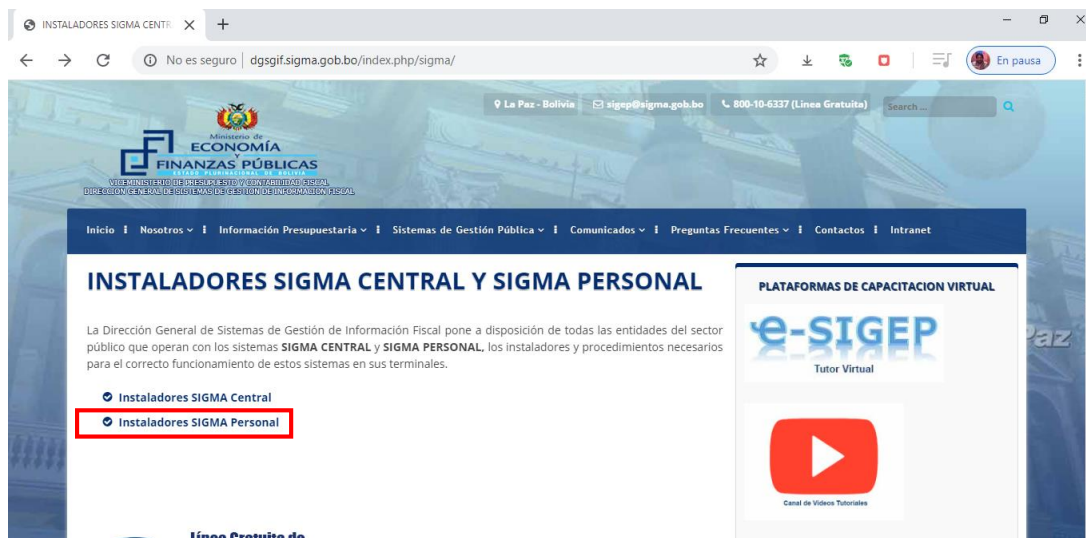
INSTALADORES SIGMA CENTR

No es seguro | dgsgif.sigma.gob.bo/index.php/sigma/

En pausa

La Paz - Bolivia  sigep@sigma.gob.bo  800-10-6337 (Linea Gratuita)  Search ...

Ministerio de ECONOMÍA Y FINANZAS PÚBLICAS
ESTADO PLURINACIONAL DE BOLIVIA
VICEMINISTERIO DE PRESUPUESTO Y CONTABILIDAD FISCAL
DIRECCIÓN GENERAL DE SISTEMAS DE GESTIÓN DE INFORMACIÓN FISCAL

Inicio | Nosotros | Información Presupuestaria | Sistemas de Gestión Pública | Comunicados | Preguntas Frecuentes | Contactos | Intranet

INSTALADORES SIGMA CENTRAL Y SIGMA PERSONAL

La Dirección General de Sistemas de Gestión de Información Fiscal pone a disposición de todas las entidades del sector público que operan con los sistemas SIGMA CENTRAL y SIGMA PERSONAL, los instaladores y procedimientos necesarios para el correcto funcionamiento de estos sistemas en sus terminales.

Instaladores SIGMA Central
Instaladores SIGMA Personal

PLATAFORMAS DE CAPACITACION VIRTUAL

e-SIGEP
Tutor Virtual

Canal de Videos Tutoriales

Paz

Línea Gratuita de